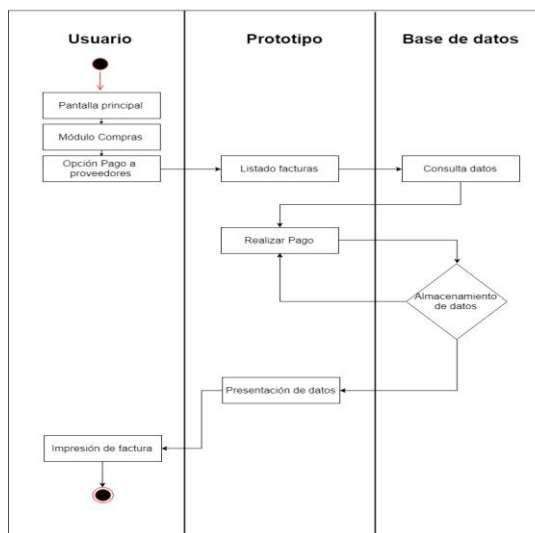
Usuario

Prototipo

Base de datos

Pantalla principal

Módulo Compras

Opción Pago a proveedores

Listado facturas

Consulta datos

Realizar Pago

Almacenamiento de datos

Presentación de datos

Impresión de factura